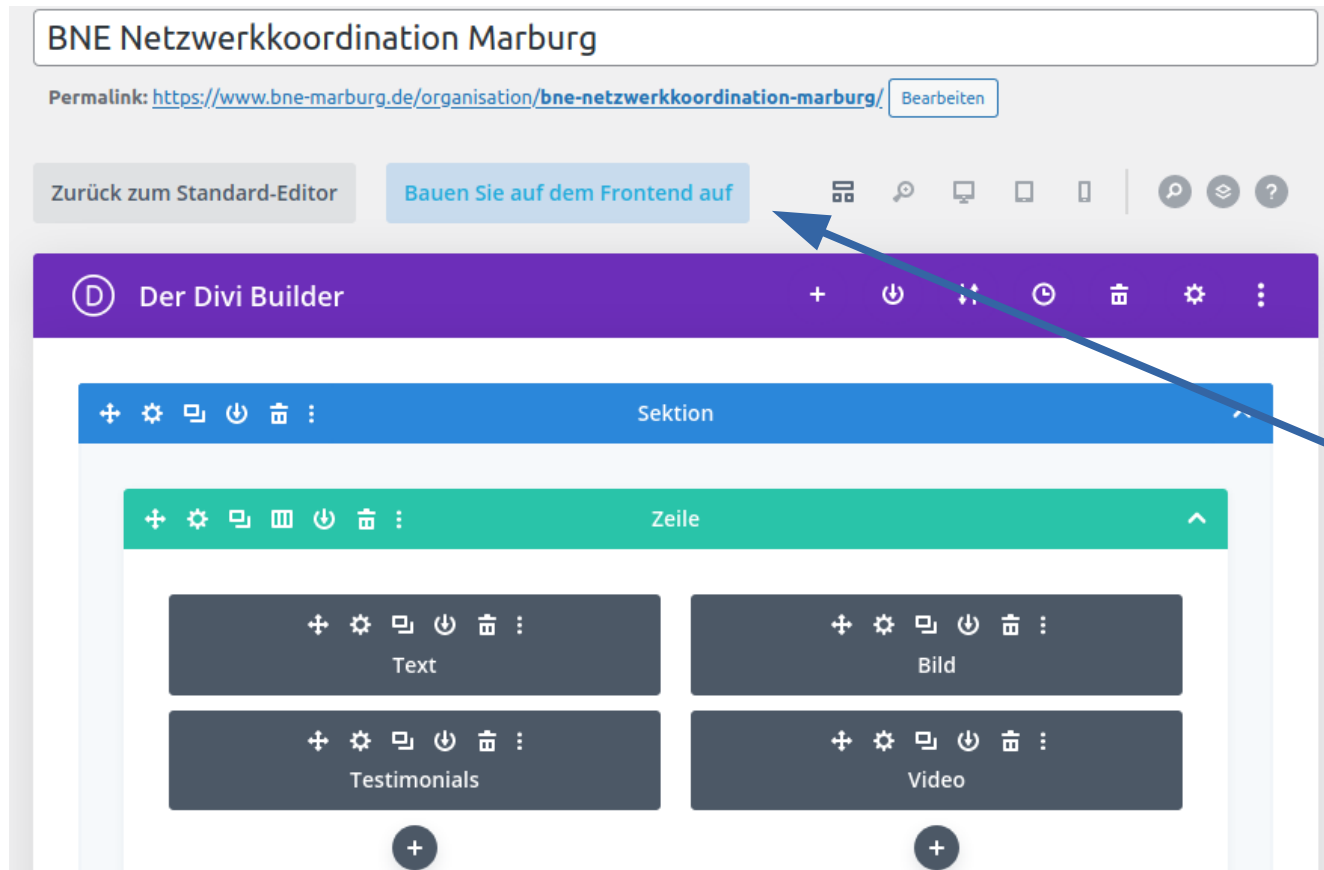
BNE Netzwerkkoordination Marburg

Permalink: https://www.bne-marburg.de/organisation/bne-netzwerkkoordination-marburg/ Bearbeiten

Zurück zum Standard-Editor

Bauen Sie auf dem Frontend auf

D Der Divi Builder

Sektion

Zeile

Text

Bild

Testimonials

Video